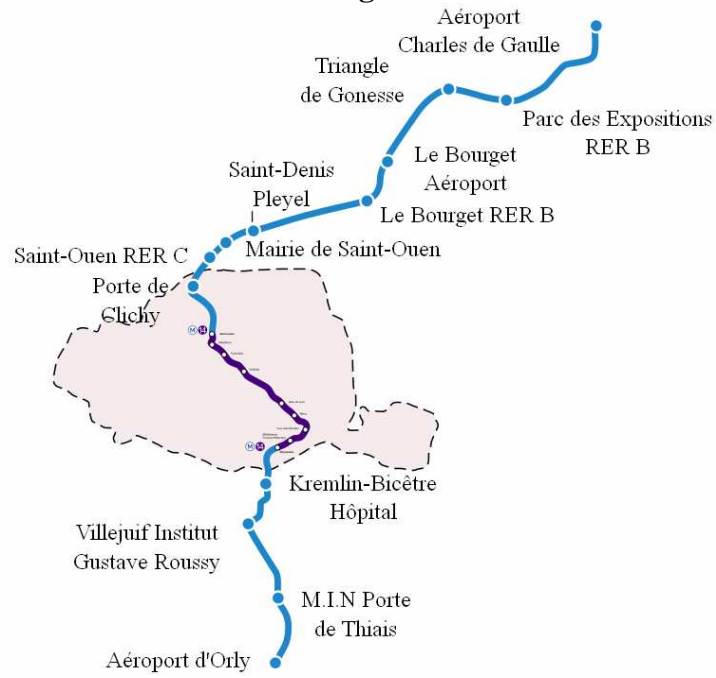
Aéroport Charles de Gaulle

Triangle de Gonesse

Parc des Expositions RER B

Le Bourget Aéroport

Saint-Denis Pleyel

Le Bourget RER B

Mairie de Saint-Ouen

Saint-Ouen RER C

Porte de Clichy

M 14

M 14

Kremlin-Bicêtre Hôpital

Villejuif Institut Gustave Roussy

M.I.N Porte de Thiais

Aéroport d'Orly